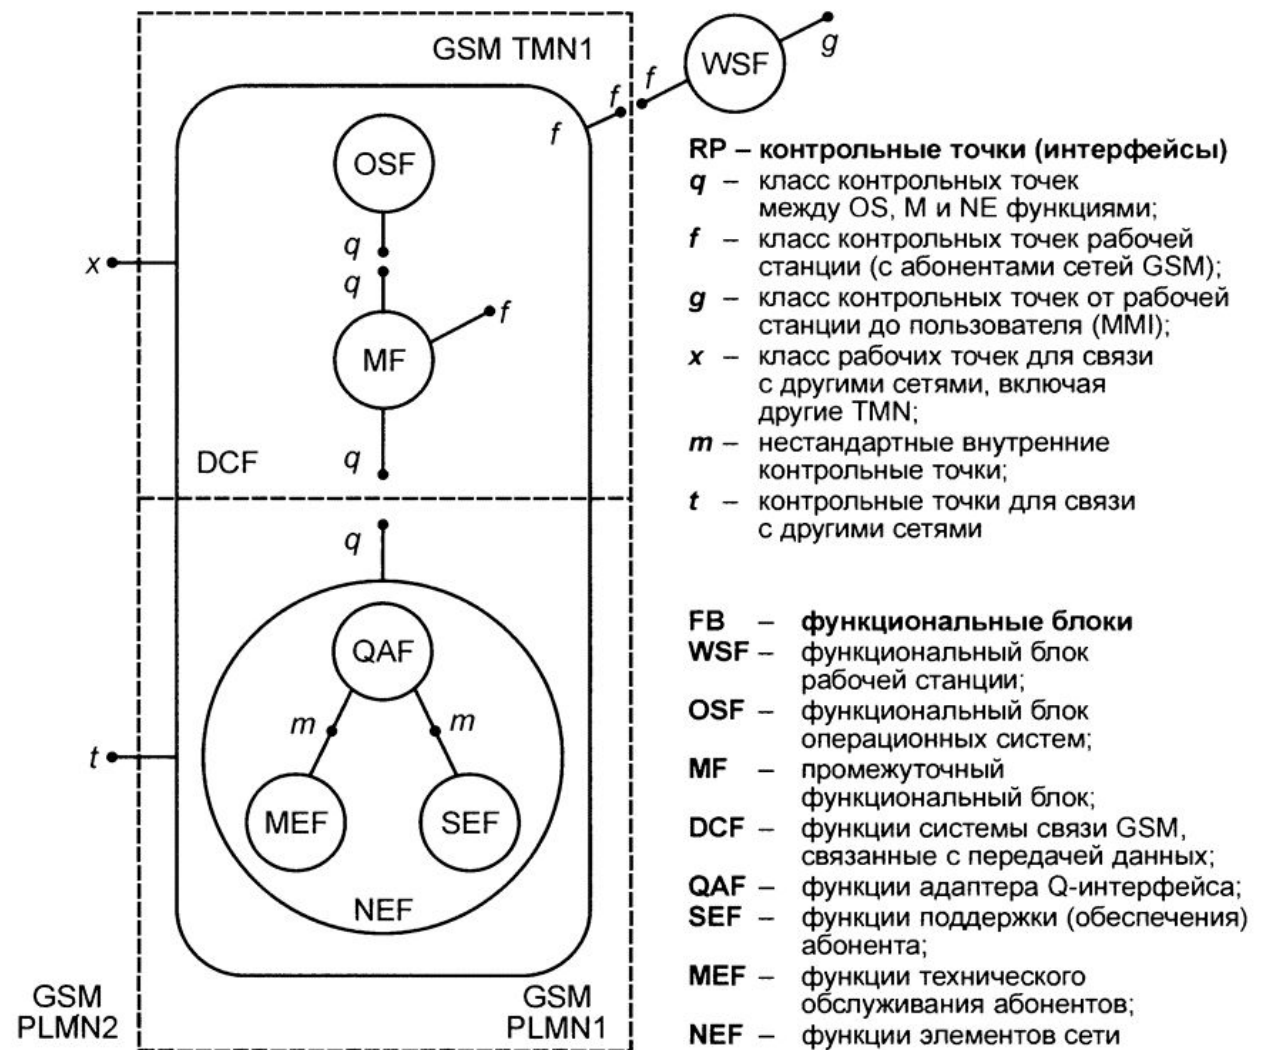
GSM TMN1

WSF

g

f

f

f

OSF

q

q

MF

f

x

DCF

q

q

QAF

m

m

t

MEF

SEF

NEF

GSM PLMN2

GSM PLMN1

**RP – контрольные точки (интерфейсы)**

**q** – класс контрольных точек между OS, M и NE функциями;

**f** – класс контрольных точек рабочей станции (с абонентами сетей GSM);

**g** – класс контрольных точек от рабочей станции до пользователя (MMI);

**x** – класс рабочих точек для связи с другими сетями, включая другие TMN;

**m** – нестандартные внутренние контрольные точки;

**t** – контрольные точки для связи с другими сетями

**FB** – **функциональные блоки**

**WSF** – функциональный блок рабочей станции;

**OSF** – функциональный блок операционных систем;

**MF** – промежуточный функциональный блок;

**DCF** – функции системы связи GSM, связанные с передачей данных;

**QAF** – функции адаптера Q-интерфейса;

**SEF** – функции поддержки (обеспечения) абонента;

**MEF** – функции технического обслуживания абонентов;

**NEF** – функции элементов сети